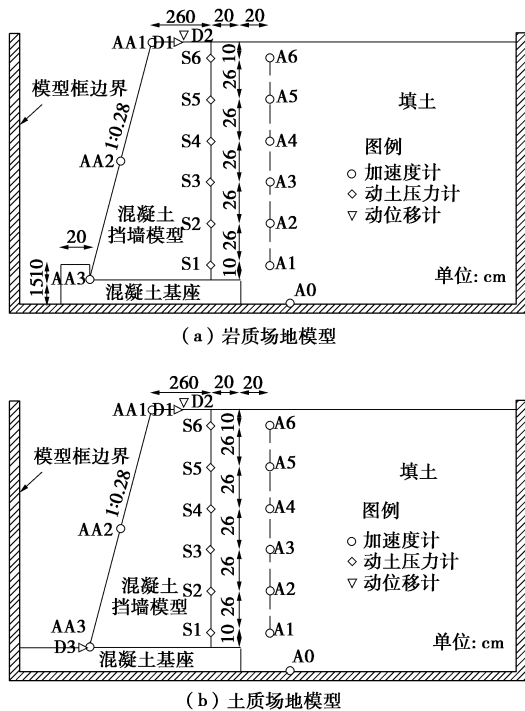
260 20 20

AA1 D1 D2

S6 A6

S5 A5

S4 A4

S3 A3

S2 A2

S1 A1

10 26 26 26 26 26 10

模型框边界

1:0.28

AA2

混凝土挡墙模型

20

15 10

AA3

混凝土基座

A0

填土

图例
○ 加速度计
◇ 动土压力计
▽ 动位移计

单位: cm

(a) 岩质场地模型

260 20 20

AA1 D1 D2

S6 A6

S5 A5

S4 A4

S3 A3

S2 A2

S1 A1

10 26 26 26 26 26 10

模型框边界

1:0.28

AA2

混凝土挡墙模型

AA3

D3

混凝土基座

A0

填土

图例
○ 加速度计
◇ 动土压力计
▽ 动位移计

单位: cm

(b) 土质场地模型